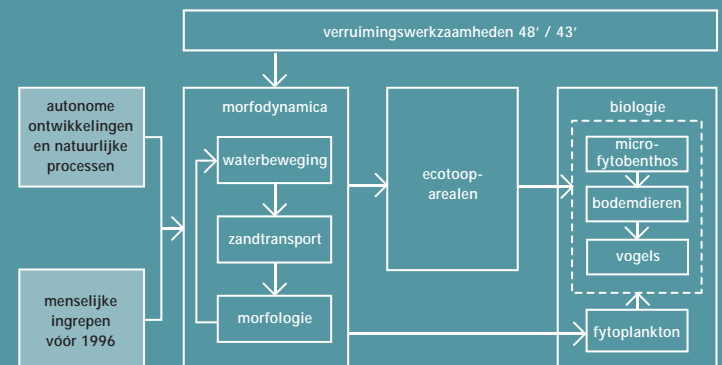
verruimingswerkzaamheden 48′ / 43′

autonome ontwikkelingen en natuurlijke processen

menselijke ingrepen vóór 1996

morfodynamica

waterbeweging

zandtransport

morfologie

ecotoop-arealen

biologie

micro-fytobenthos

bodemdieren

vogels

fytoplankton